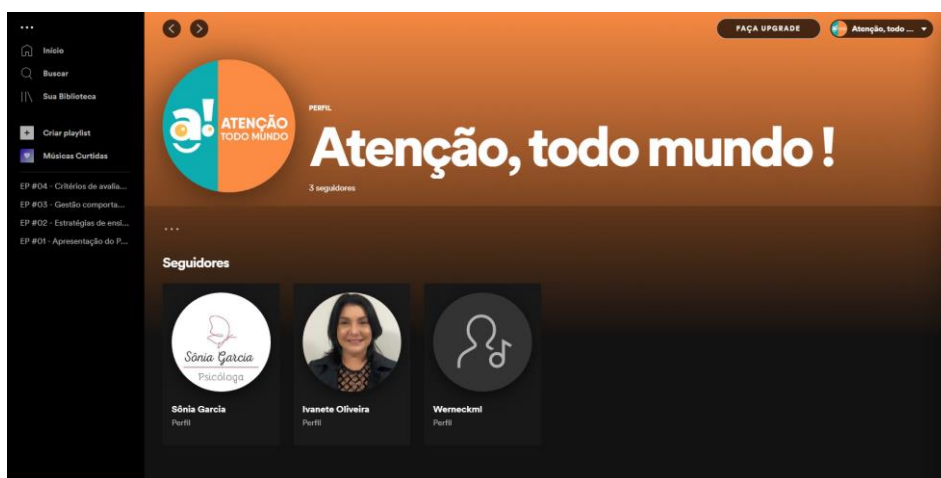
...
Início
Buscar
Sua Biblioteca
Criar playlist
Músicas Curtidas
EP #04 - Critérios de avalia...
EP #03 - Gestão comporta...
EP #02 - Estratégias de ensi...
EP #01 - Apresentação do P...

FAÇA UPGRADE
Atenção, todo ...

a! ATENÇÃO TODO MUNDO

PERFIL
Atenção, todo mundo !
3 seguidores

...

Seguidores

Sônia Garcia
Psicóloga
Sônia Garcia
Perfil

Ivanete Oliveira
Perfil

Werneckml
Perfil